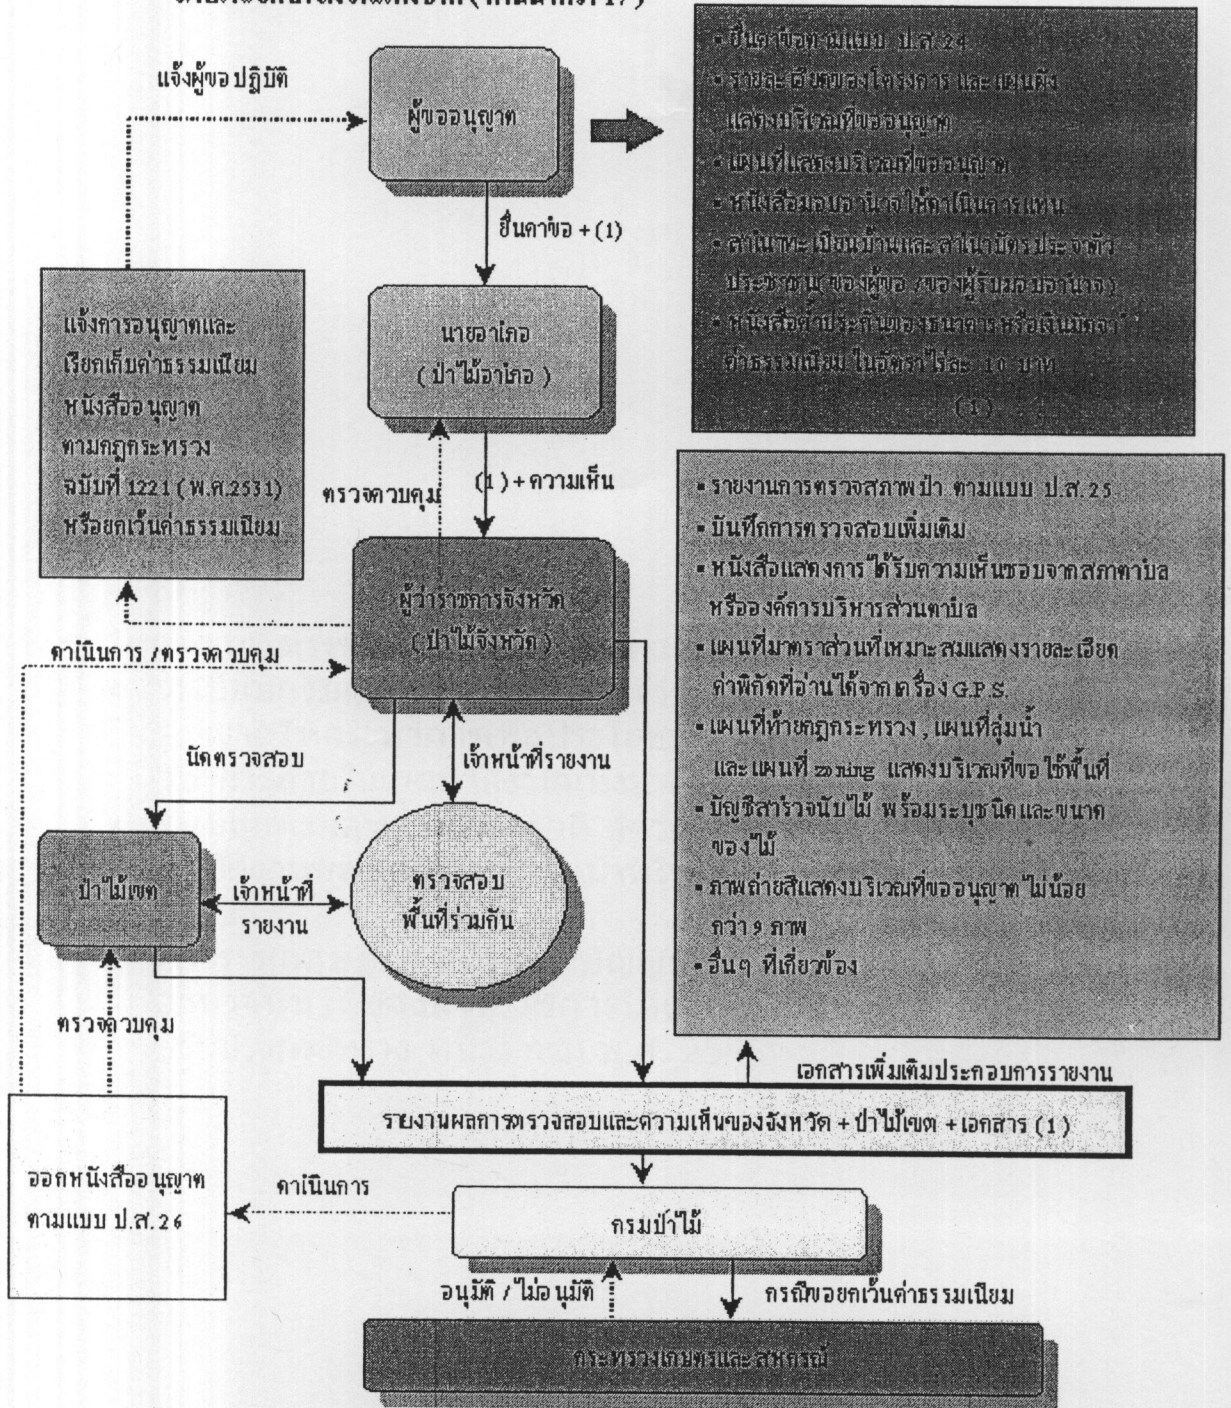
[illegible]

แจ้งผู้ขอ ปฏิบัติ

ผู้ขออนุญาต

• ยื่นคำขอตามแบบ ป.ส.24
• รายละเอียดของโครงการ และแผนผังแสดงบริเวณที่ขออนุญาต
• แผนที่แสดงบริเวณที่ขออนุญาต
• หนังสือมอบอำนาจให้ดำเนินการแทน
• สำเนาทะเบียนบ้านและสำเนาบัตรประจำตัวประชาชน (ของผู้ขอ / ของผู้รับมอบอำนาจ)
• หนังสือค้ำประกันของธนาคารหรือเงินมัดจำค่าธรรมเนียม ในอัตราไร่ละ 10 บาท
(1)

ยื่นคำขอ + (1)

แจ้งการอนุญาตและเรียกเก็บค่าธรรมเนียมหนังสืออนุญาตตามกฎกระทรวง ฉบับที่ 1221 (พ.ศ.2531) หรือยกเว้นค่าธรรมเนียม

นายอำเภอ
( ป่าไม้อำเภอ )

ตรวจควบคุม

(1) + ความเห็น

• รายงานการตรวจสภาพป่า ตามแบบ ป.ส.25
• บันทึกการตรวจสอบเพิ่มเติม
• หนังสือแสดงการได้รับความเห็นชอบจากสภาตำบลหรือองค์การบริหารส่วนตำบล
• แผนที่มาตราส่วนที่เหมาะสมแสดงรายละเอียดค่าพิกัดที่อ่านได้จากเครื่อง G.P.S.
• แผนที่ท้ายกฎกระทรวง , แผนที่ลุ่มน้ำ และแผนที่ zoning แสดงบริเวณที่ขอใช้พื้นที่
• บัญชีสำรวจนับไม้ พร้อมระบุชนิดและขนาดของไม้
• ภาพถ่ายสีแสดงบริเวณที่ขออนุญาต ไม่น้อยกว่า 9 ภาพ
• อื่นๆ ที่เกี่ยวข้อง

ผู้ว่าราชการจังหวัด
( ป่าไม้จังหวัด )

ดำเนินการ / ตรวจควบคุม

นัดตรวจสอบ

เจ้าหน้าที่รายงาน

ป่าไม้เขต

เจ้าหน้าที่รายงาน

ตรวจสอบพื้นที่ร่วมกัน

ตรวจควบคุม

เอกสารเพิ่มเติมประกอบการรายงาน

รายงานผลการตรวจสอบและความเห็นของจังหวัด + ป่าไม้เขต + เอกสาร (1)

ออกหนังสืออนุญาตตามแบบ ป.ส.26

ดำเนินการ

กรมป่าไม้

อนุมัติ / ไม่อนุมัติ

กรณีขอยกเว้นค่าธรรมเนียม

กระทรวงเกษตรและสหกรณ์